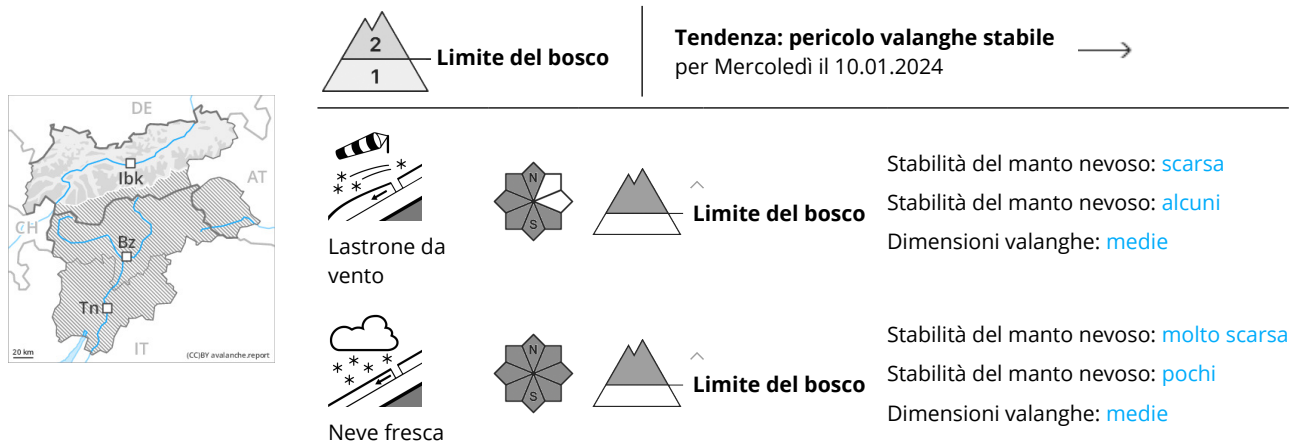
2
1
Limite del bosco

Tendenza: pericolo valanghe stabile
per Mercoledì il 10.01.2024

DE
AT
CH
IT
Ibk
Bz
Tn
20 km
(CC)BY avalanche.report

Lastrone da vento
N
S
Limite del bosco
Stabilità del manto nevoso: scarsa
Stabilità del manto nevoso: alcuni
Dimensioni valanghe: medie

Neve fresca
N
S
Limite del bosco
Stabilità del manto nevoso: molto scarsa
Stabilità del manto nevoso: pochi
Dimensioni valanghe: medie